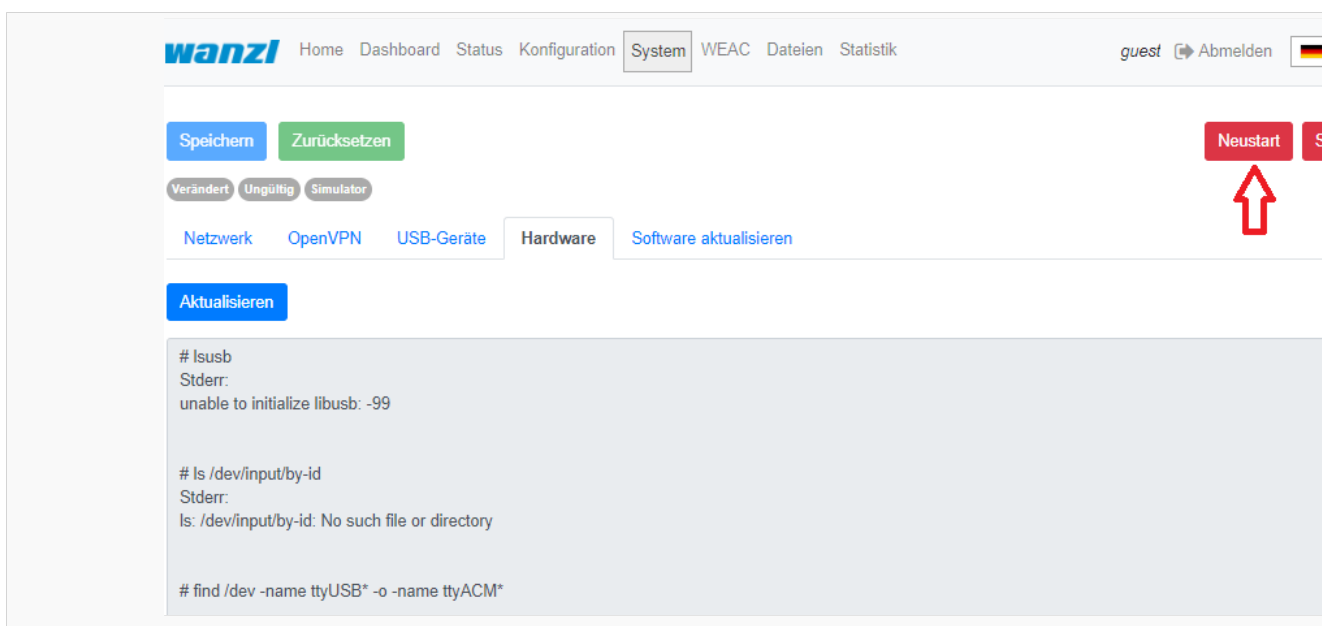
wanzl Home Dashboard Status Konfiguration System WEAC Dateien Statistik guest Abmelden

Speichern Zurücksetzen Neustart S

Verändert Ungültig Simulator

Netzwerk OpenVPN USB-Geräte Hardware Software aktualisieren

Aktualisieren

# lsusb
Stderr:
unable to initialize libusb: -99

# ls /dev/input/by-id
Stderr:
ls: /dev/input/by-id: No such file or directory

# find /dev -name ttyUSB* -o -name ttyACM*